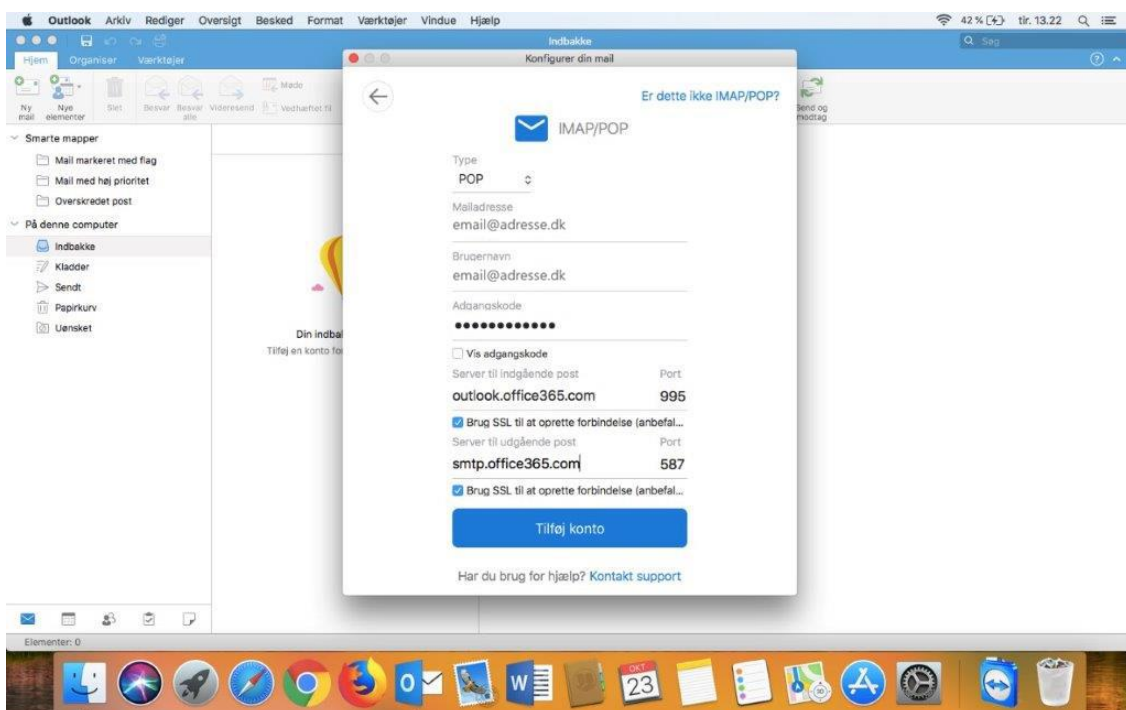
Outlook Arkiv Rediger Oversigt Besked Format Værktøjer Vindue Hjælp

42 % tir. 13.22

Indbakke

Søg

Hjem Organiser Værktøjer

Ny mail Nye elementer Slet Besvar Besvar alle Videresend Møde Vedhæftet fil

Send og modtag

Smarte mapper
Mail markeret med flag
Mail med høj prioritet
Overskredet post
På denne computer
Indbakke
Kladder
Sendt
Papirkurv
Uønsket

Din indbak
Tilføj en konto fo

Konfigurer din mail

Er dette ikke IMAP/POP?

IMAP/POP

Type
POP

Mailadresse
email@adresse.dk

Brugernavn
email@adresse.dk

Adgangskode
••••••••••••

Vis adgangskode

Server til indgående post Port
outlook.office365.com 995

Brug SSL til at oprette forbindelse (anbefal...

Server til udgående post Port
smtp.office365.com 587

Brug SSL til at oprette forbindelse (anbefal...

Tilføj konto

Har du brug for hjælp? Kontakt support

Elementer: 0

OKT
23